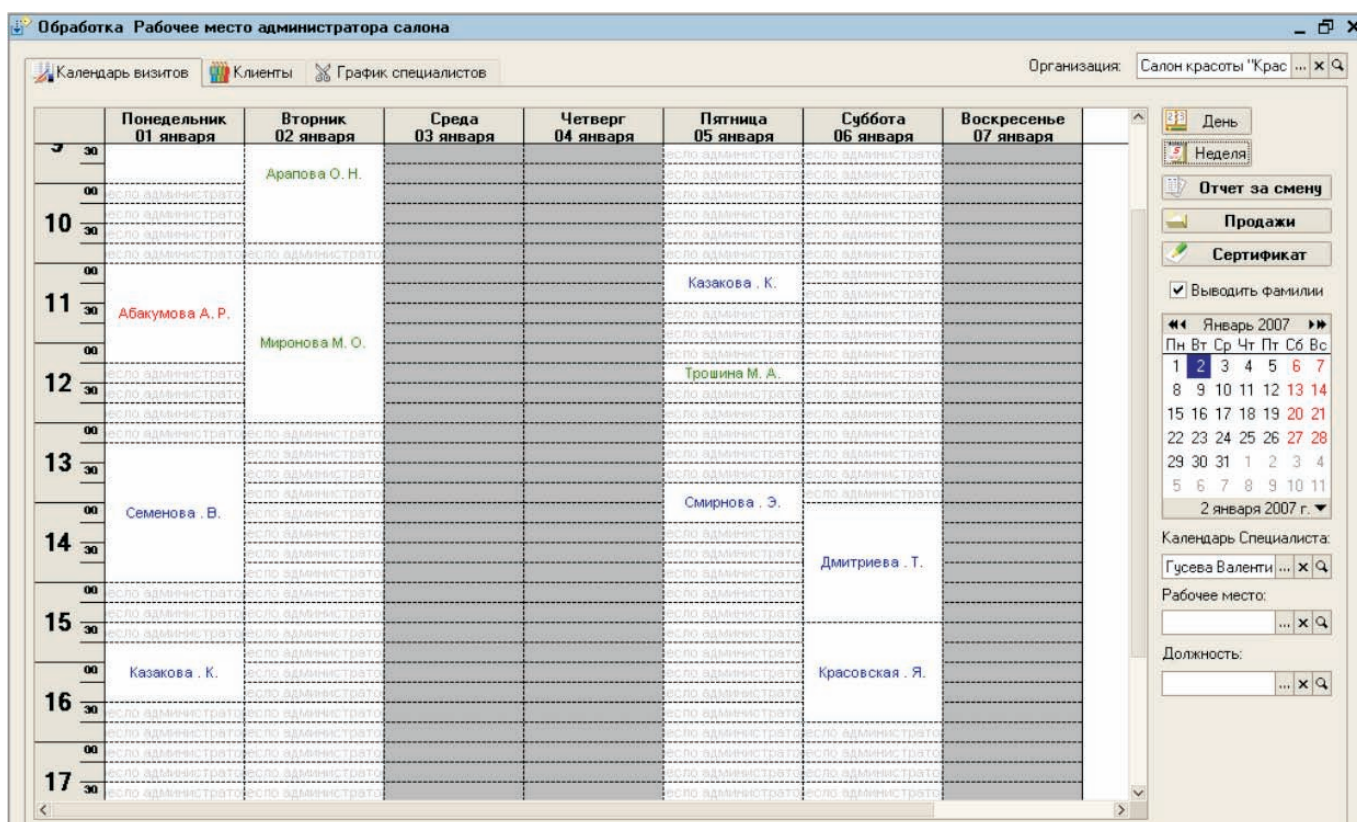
Обработка Рабочее место администратора салона

Календарь визитов | Клиенты | График специалистов

Организация: Салон красоты "Крас ... × 

| | Понедельник 01 января | Вторник 02 января | Среда 03 января | Четверг 04 января | Пятница 05 января | Суббота 06 января | Воскресенье 07 января |
|---|---|---|---|---|---|---|---|
| 9 30 | | Арапова О. Н. | | | | | |
| 10 00 30 | | | | | | | |
| 11 00 30 | Абакумова А. Р. | Миронова М. О. | | | Казакова . К. | | |
| 12 00 30 | | | | | Трошина М. А. | | |
| 13 00 30 | Семенова . В. | | | | Смирнова . Э. | | |
| 14 00 30 | | | | | | Дмитриева . Т. | |
| 15 00 30 | | | | | | | |
| 16 00 30 | Казакова . К. | | | | | Красовская . Я. | |
| 17 00 30 | | | | | | | |

День
Неделя
Отчет за смену
Продажи
Сертификат
Выводить фамилии

Январь 2007
| Пн | Вт | Ср | Чт | Пт | Сб | Вс |
|---|---|---|---|---|---|---|
| 1 | 2 | 3 | 4 | 5 | 6 | 7 |
| 8 | 9 | 10 | 11 | 12 | 13 | 14 |
| 15 | 16 | 17 | 18 | 19 | 20 | 21 |
| 22 | 23 | 24 | 25 | 26 | 27 | 28 |
| 29 | 30 | 31 | 1 | 2 | 3 | 4 |
| 5 | 6 | 7 | 8 | 9 | 10 | 11 |

2 января 2007 г.

Календарь Специалиста:
Гусева Валенти ... ×
Рабочее место:
... ×
Должность:
... ×